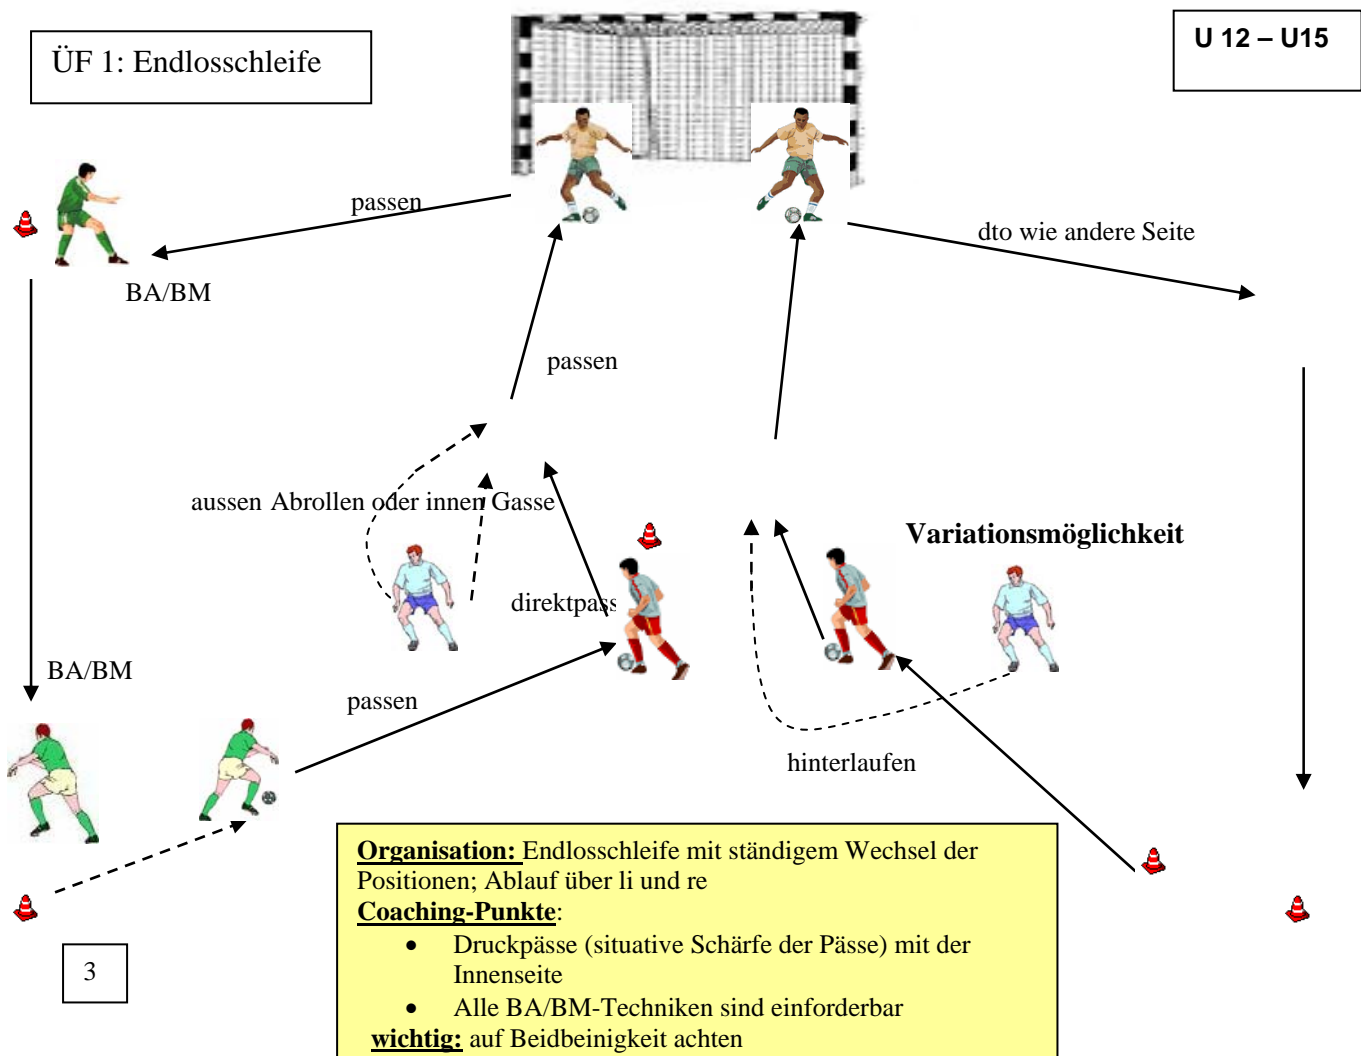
ÜF 1: Endlosschleife

U 12 – U15

passen

dto wie andere Seite

BA/BM

passen

aussen Abrollen oder innen Gasse

Variationsmöglichkeit

direktpass

BA/BM

passen

hinterlaufen

**Organisation:** Endlosschleife mit ständigem Wechsel der Positionen; Ablauf über li und re
**Coaching-Punkte**:
- Druckpässe (situative Schärfe der Pässe) mit der Innenseite
- Alle BA/BM-Techniken sind einforderbar

**wichtig:** auf Beidbeinigkeit achten

3